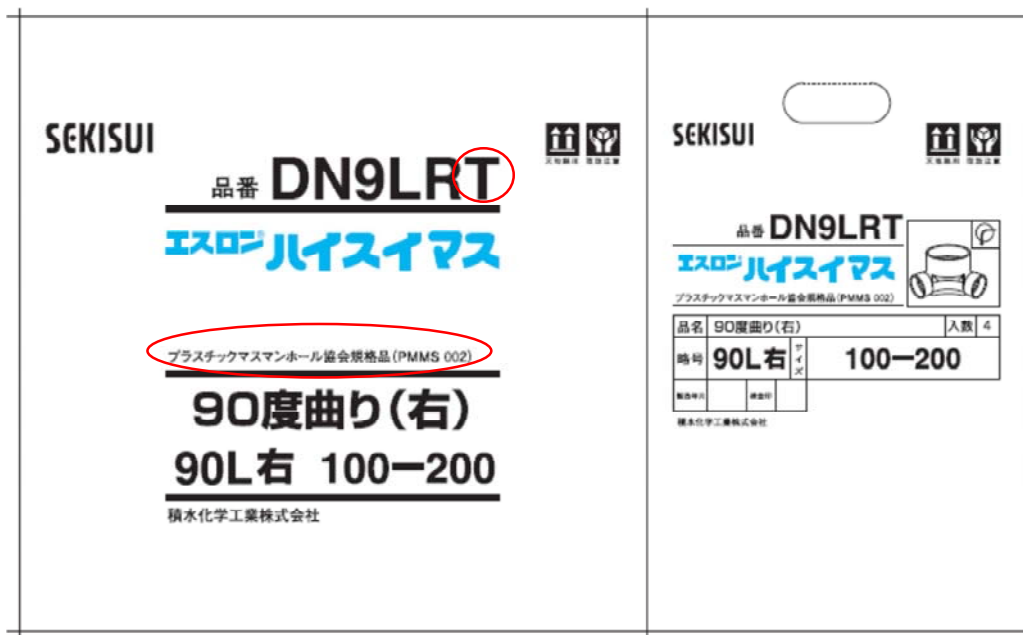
SEKISUI

天地無用 取扱注意

品番 DN9LRT

エスロン ハイスイマス

プラスチックマスマンホール協会規格品（PMMS 002）

90度曲り（右）

90L右 100ー200

積水化学工業株式会社

SEKISUI

天地無用 取扱注意

品番 DN9LRT

エスロン ハイスイマス

プラスチックマスマンホール協会規格品（PMMS 002）

| 品名 | 90度曲り（右） | | 入数 | 4 |
|---|---|---|---|---|
| 略号 | 90L右 | サイズ | 100ー200 | |
| 製造年月 | | 検査印 | | |

積水化学工業株式会社